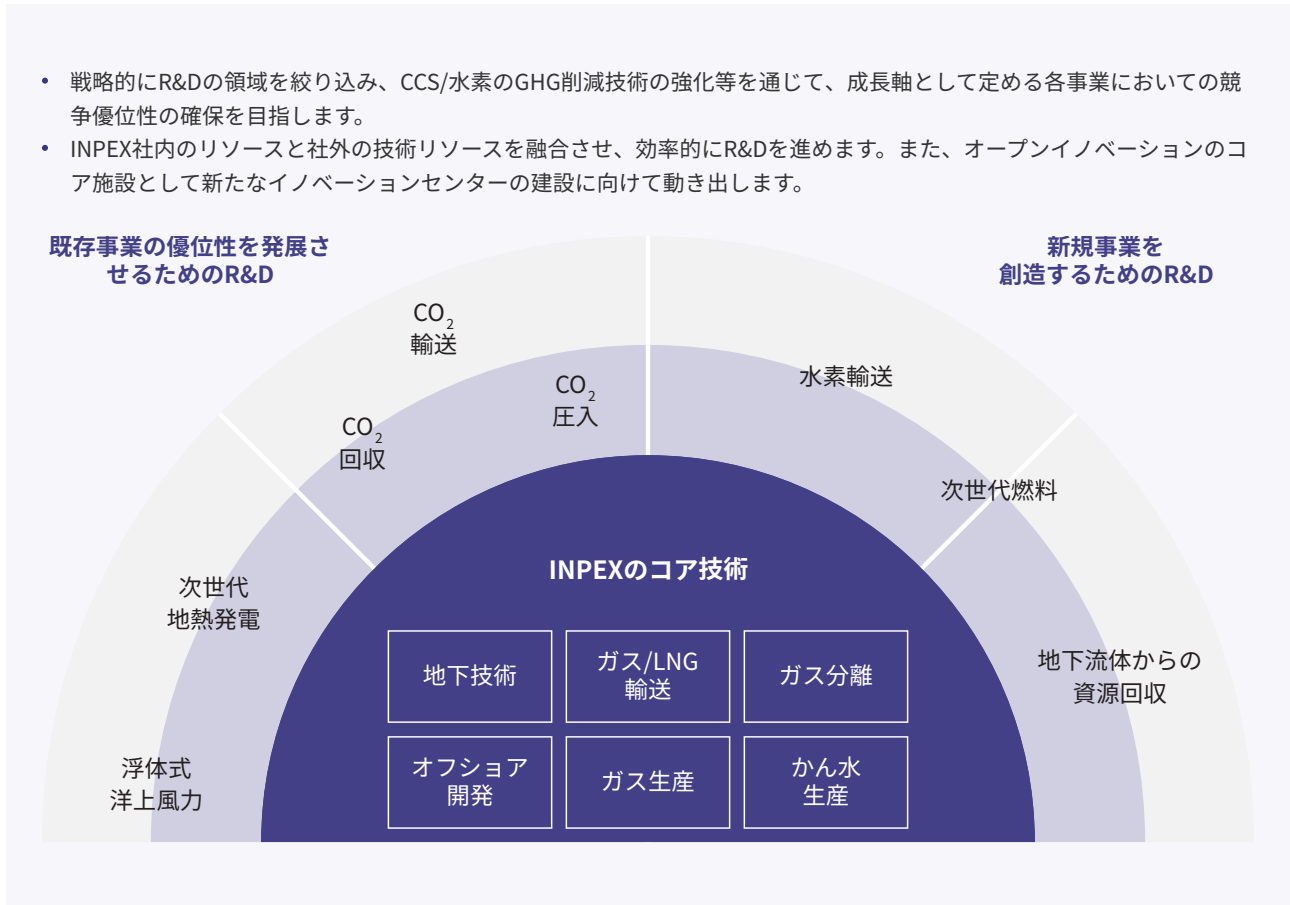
• 戦略的にR&Dの領域を絞り込み、CCS/水素のGHG削減技術の強化等を通じて、成長軸として定める各事業においての競争優位性の確保を目指します。
• INPEX社内のリソースと社外の技術リソースを融合させ、効率的にR&Dを進めます。また、オープンイノベーションのコア施設として新たなイノベーションセンターの建設に向けて動き出します。

既存事業の優位性を発展させるためのR&D

新規事業を創造するためのR&D

$CO_2$ 輸送

$CO_2$ 圧入

$CO_2$ 回収

水素輸送

次世代燃料

次世代地熱発電

地下流体からの資源回収

浮体式洋上風力

INPEXのコア技術

| 地下技術 | ガス/LNG輸送 | ガス分離 |
|---|---|---|
| オフショア開発 | ガス生産 | かん水生産 |